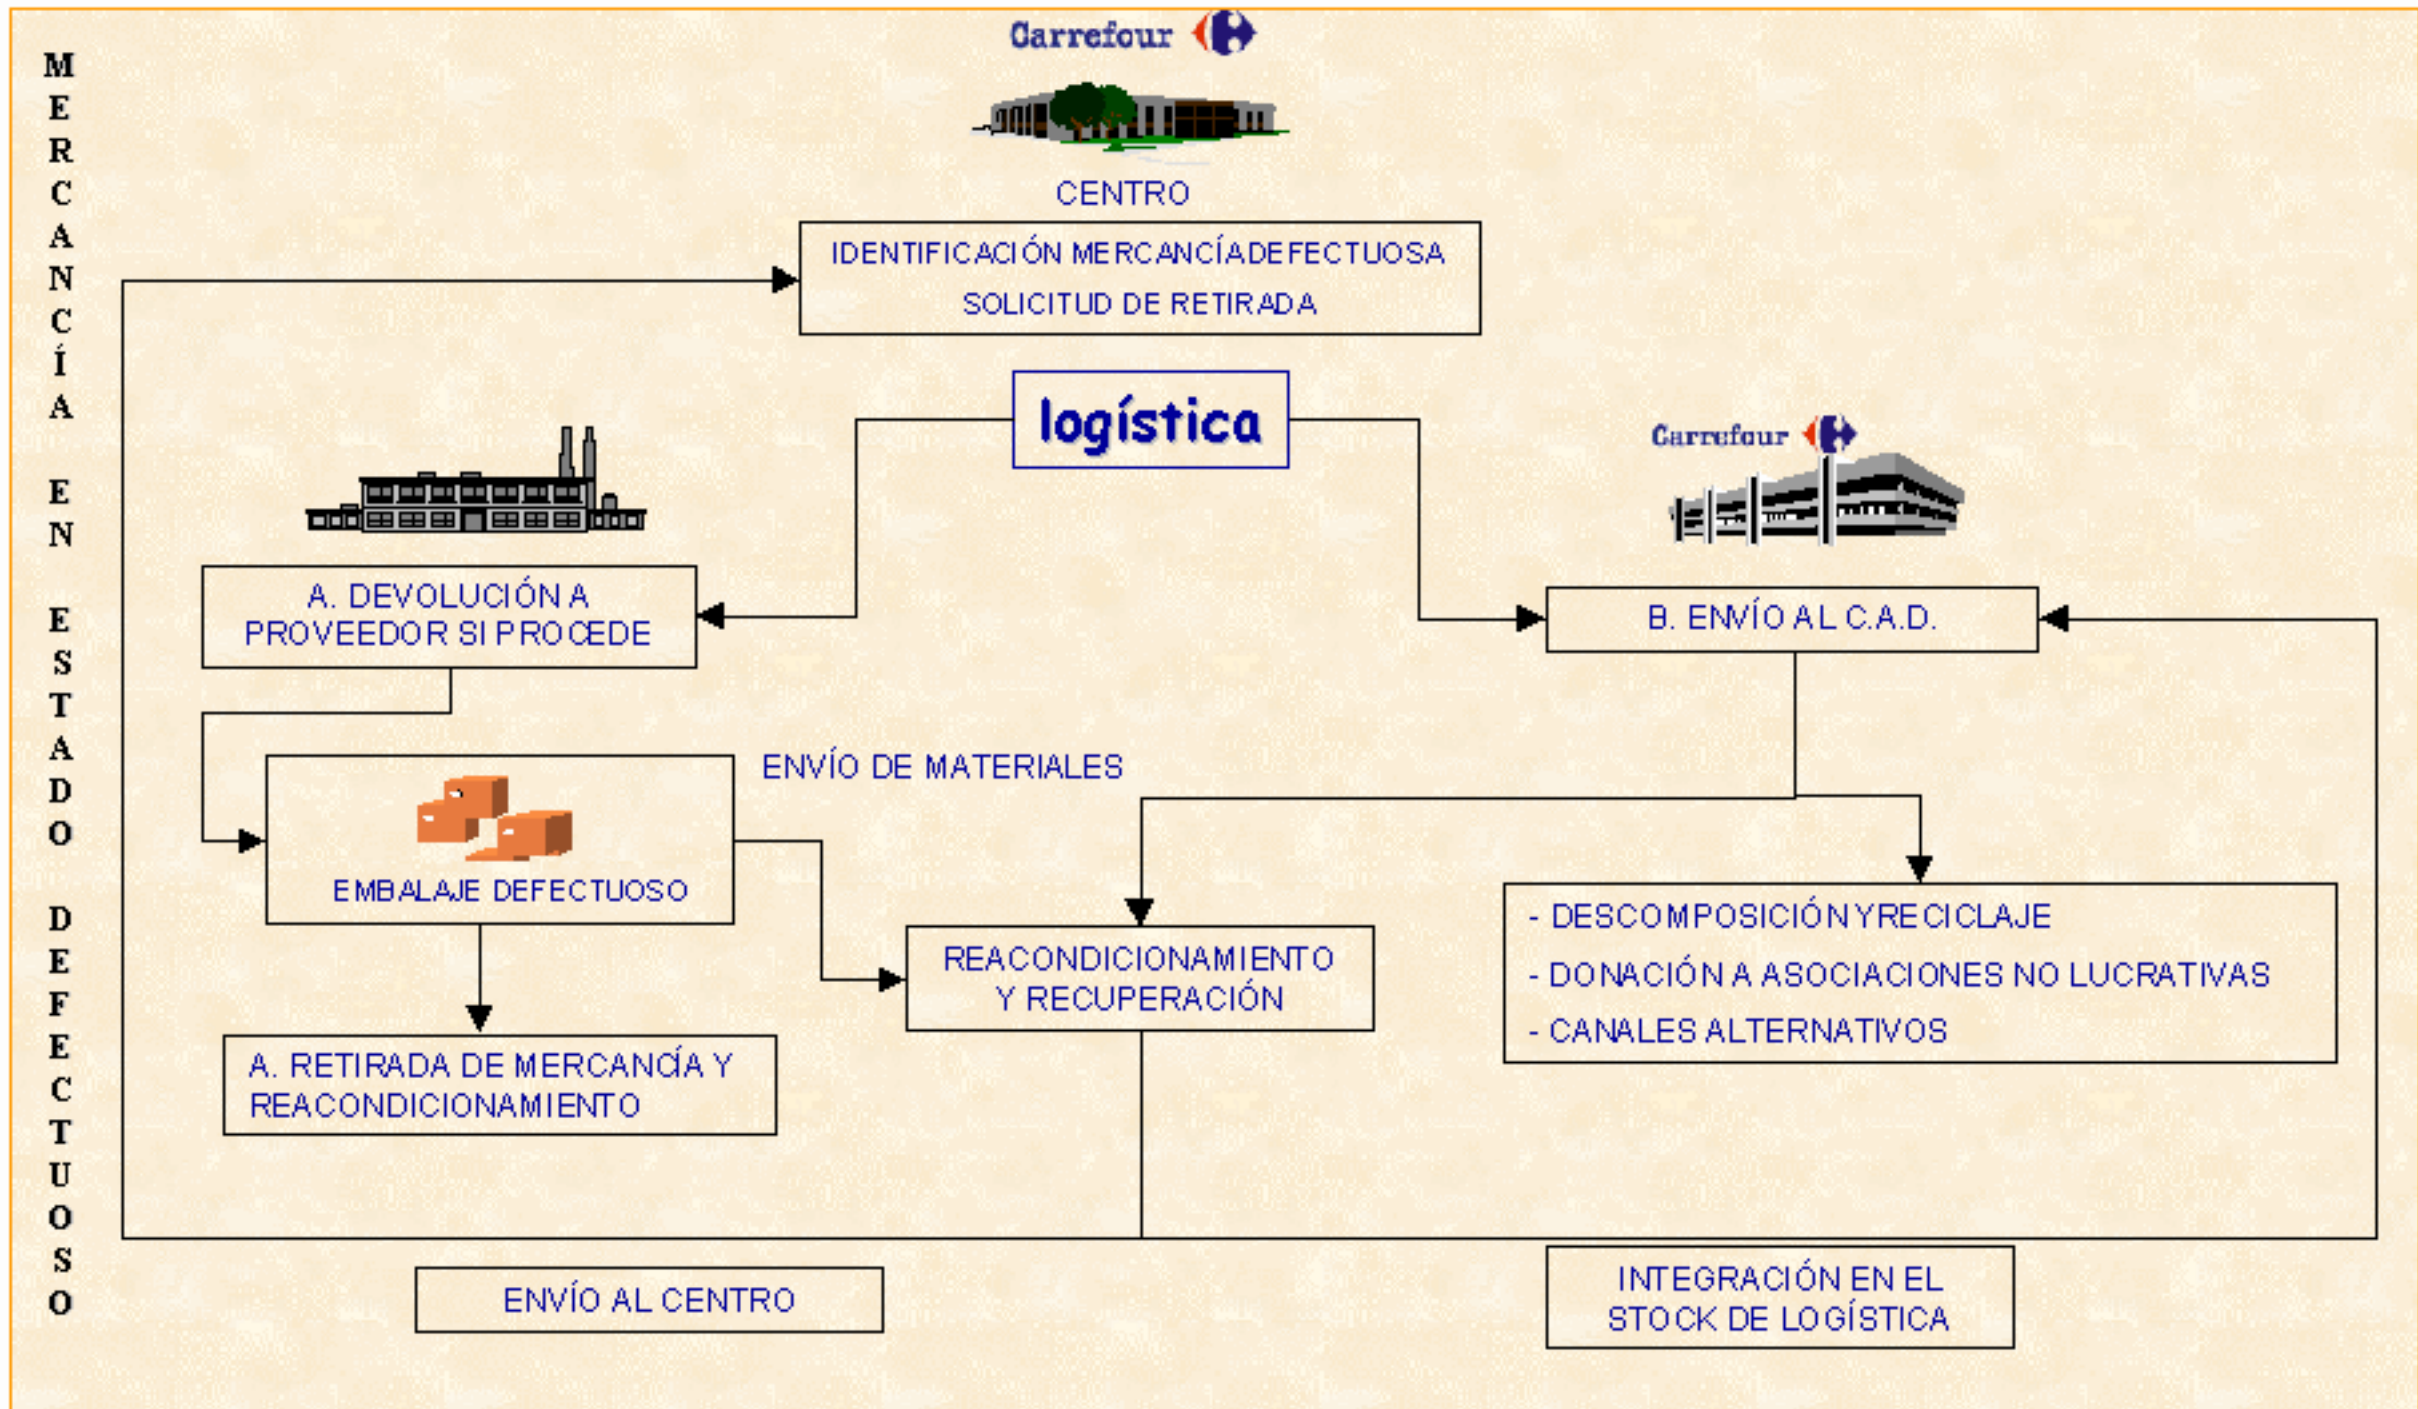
M E R C A N C Í A EN ESTADO DEFECTUOSO

Carrefour

CENTRO

IDENTIFICACIÓN MERCANCÍADEFECTUOSA
SOLICITUD DE RETIRADA

logística

Carrefour

A. DEVOLUCIÓN A PROVEEDOR SI PROCEDE

B. ENVÍO AL C.A.D.

ENVÍO DE MATERIALES

EMBALAJE DEFECTUOSO

REACONDICIONAMIENTO Y RECUPERACIÓN

- DESCOMPOSICIÓN Y RECICLAJE
- DONACIÓN A ASOCIACIONES NO LUCRATIVAS
- CANALES ALTERNATIVOS

A. RETIRADA DE MERCANCÍA Y REACONDICIONAMIENTO

ENVÍO AL CENTRO

INTEGRACIÓN EN EL STOCK DE LOGÍSTICA